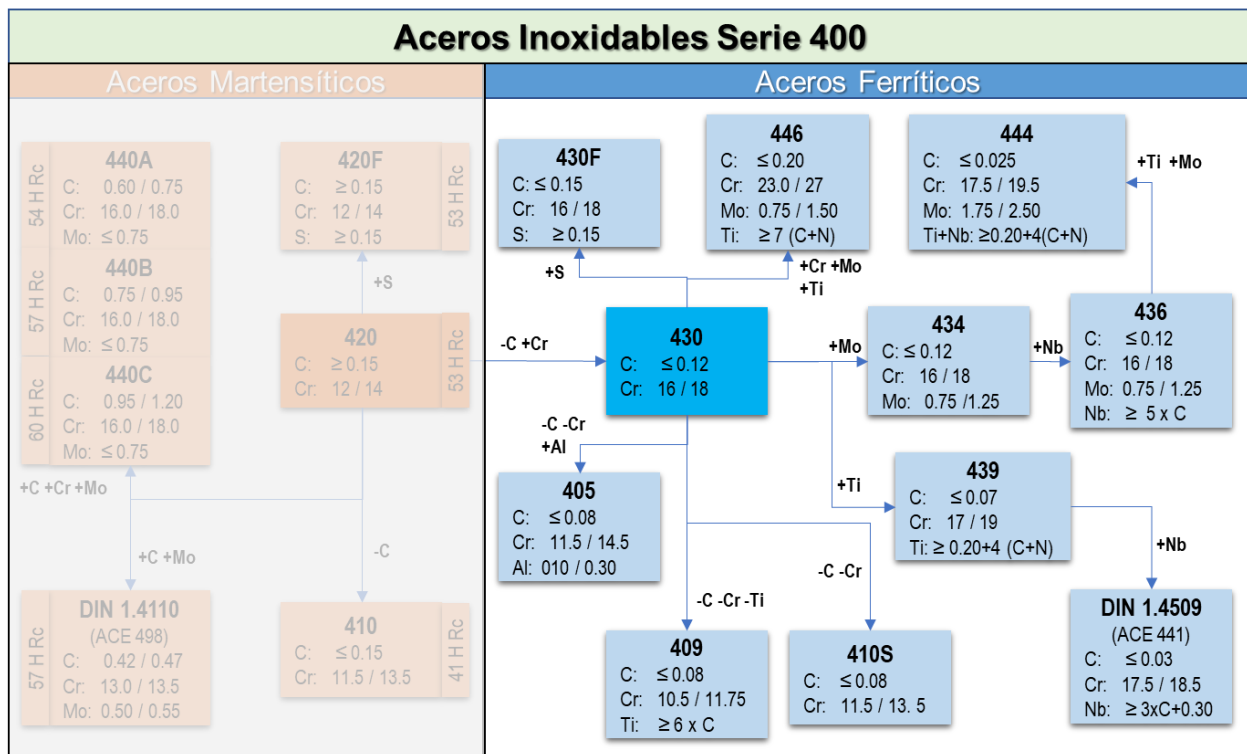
Aceros Inoxidables Serie 400

Aceros Martensíticos

54 H Rc
440A
C: 0.60 / 0.75
Cr: 16.0 / 18.0
Mo: ≤ 0.75

57 H Rc
440B
C: 0.75 / 0.95
Cr: 16.0 / 18.0
Mo: ≤ 0.75

60 H Rc
440C
C: 0.95 / 1.20
Cr: 16.0 / 18.0
Mo: ≤ 0.75

420F
C: ≥ 0.15
Cr: 12 / 14
S: ≥ 0.15
53 H Rc

+S

420
C: ≥ 0.15
Cr: 12 / 14
53 H Rc

+C +Cr +Mo

+C +Mo

-C

57 H Rc
DIN 1.4110
(ACE 498)
C: 0.42 / 0.47
Cr: 13.0 / 13.5
Mo: 0.50 / 0.55

410
C: ≤ 0.15
Cr: 11.5 / 13.5
41 H Rc

Aceros Ferríticos

430F
C: ≤ 0.15
Cr: 16 / 18
S: ≥ 0.15

446
C: ≤ 0.20
Cr: 23.0 / 27
Mo: 0.75 / 1.50
Ti: ≥ 7 (C+N)

444
C: ≤ 0.025
Cr: 17.5 / 19.5
Mo: 1.75 / 2.50
Ti+Nb: ≥0.20+4(C+N)

+Ti +Mo

+S

+Cr +Mo
+Ti

-C +Cr

430
C: ≤ 0.12
Cr: 16 / 18

+Mo

434
C: ≤ 0.12
Cr: 16 / 18
Mo: 0.75 /1.25

+Nb

436
C: ≤ 0.12
Cr: 16 / 18
Mo: 0.75 / 1.25
Nb: ≥ 5 x C

-C -Cr
+Al

405
C: ≤ 0.08
Cr: 11.5 / 14.5
Al: 010 / 0.30

+Ti

439
C: ≤ 0.07
Cr: 17 / 19
Ti: ≥ 0.20+4 (C+N)

+Nb

-C -Cr

-C -Cr -Ti

409
C: ≤ 0.08
Cr: 10.5 / 11.75
Ti: ≥ 6 x C

410S
C: ≤ 0.08
Cr: 11.5 / 13. 5

DIN 1.4509
(ACE 441)
C: ≤ 0.03
Cr: 17.5 / 18.5
Nb: ≥ 3xC+0.30